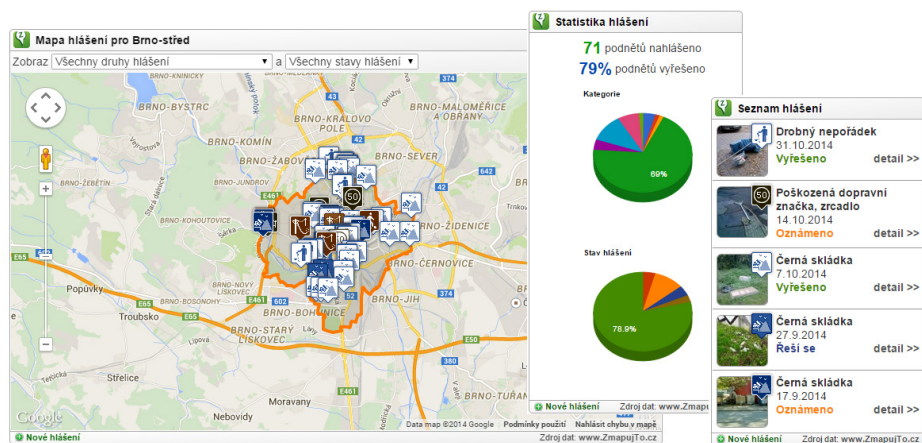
Mapa hlášení pro Brno-střed

Zobraz Všechny druhy hlášení a Všechny stavy hlášení

BRNO-KNÍNIČKY
BRNO-BYSTRC
BRNO-KRÁLOVO POLE
BRNO-MALOMĚŘICE A OBŘANY
BRNO-KOMÍN
BRNO-ŽABOVŘESKY
BRNO-SEVER
BRNO-ŽEBĚTÍN
BRNO-JUNDROV
BRNO-KOHOUTOVICE
BRNO-ŽIDENICE
BRNO-ČERNOVICE
BRNO-JIH
Popůvky
BRNO-BOSONOHY
BRNO-NOVÝ LÍSKOVEC
BRNO-BOHUNICE
Troubsko
BRNO-STARÝ LÍSKOVEC
Střelice
BRNO-TUŘANY
Moravany
Nebovidy
Google
Data map ©2014 Google Podmínky použití Nahlásit chybu v mapě
Nové hlášení
Zdroj dat: www.ZmapujTo.cz

Statistika hlášení
71 podnětů nahlášeno
79% podnětů vyřešeno
Kategorie
69%
Stav hlášení
78.9%
Nové hlášení
Zdroj dat: www.Zmapu

Seznam hlášení
Drobný nepořádek
31.10.2014
Vyřešeno detail >>
Poškozená dopravní značka, zrcadlo
14.10.2014
Oznámeno detail >>
Černá skládka
7.10.2014
Vyřešeno detail >>
Černá skládka
27.9.2014
Řeší se detail >>
Černá skládka
17.9.2014
Oznámeno detail >>
Nové hlášení
Zdroj dat: www.ZmapujTo.cz